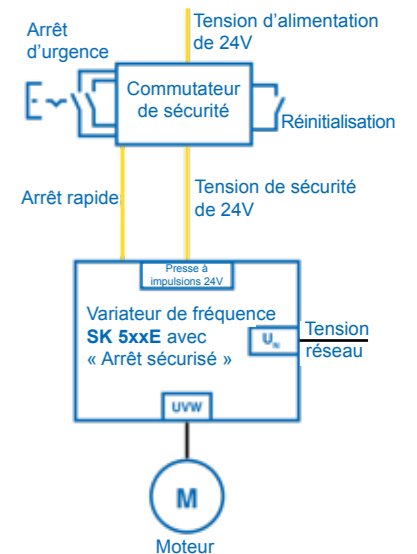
Arrêt d'urgence

Tension d'alimentation de 24V

Commutateur de sécurité

Réinitialisation

Arrêt rapide

Tension de sécurité de 24V

Presse à impulsions 24V

Variateur de fréquence **SK 5xxE** avec « Arrêt sécurisé »

$U_N$

Tension réseau

UVW

M

Moteur